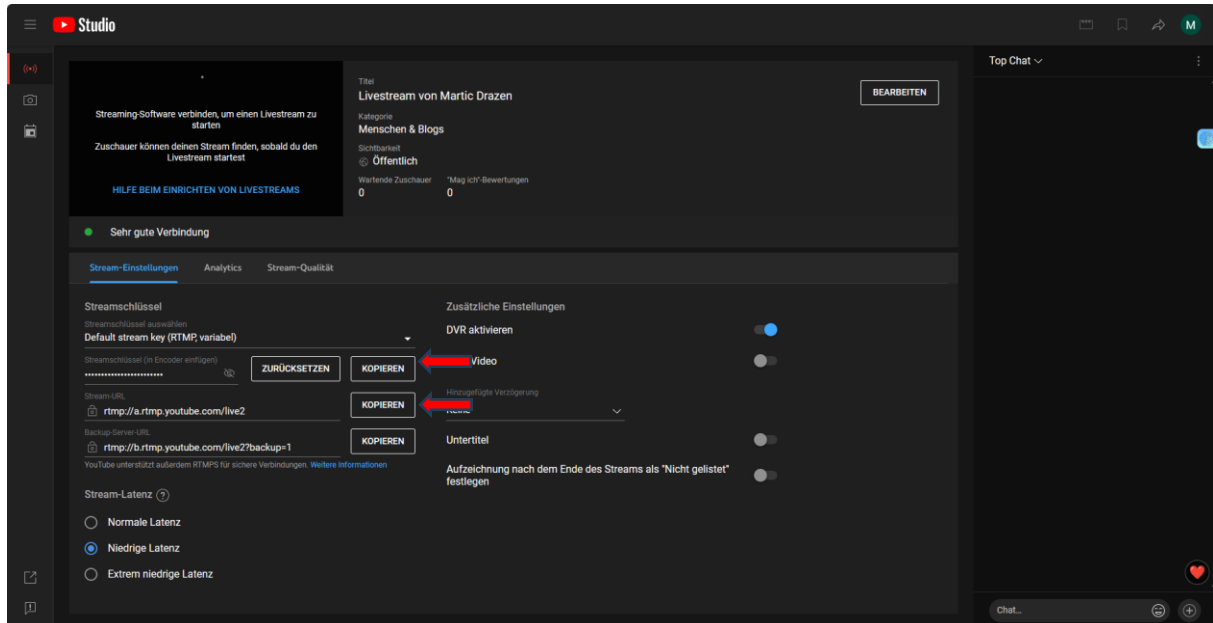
Studio

M

Streaming-Software verbinden, um einen Livestream zu starten

Zuschauer können deinen Stream finden, sobald du den Livestream startest

HILFE BEIM EINRICHTEN VON LIVESTREAMS

Titel
Livestream von Martic Drazen

Kategorie
Menschen & Blogs

Sichtbarkeit
Öffentlich

Wartende Zuschauer
0

"Mag ich"-Bewertungen
0

BEARBEITEN

Top Chat

Sehr gute Verbindung

Stream-Einstellungen   Analytics   Stream-Qualität

Streamschlüssel

Streamschlüssel auswählen
Default stream key (RTMP, variabel)

Streamschlüssel (in Encoder einfügen)
························

ZURÜCKSETZEN   KOPIEREN

Stream-URL
rtmp://a.rtmp.youtube.com/live2

KOPIEREN

Backup-Server-URL
rtmp://b.rtmp.youtube.com/live2?backup=1

KOPIEREN

YouTube unterstützt außerdem RTMPS für sichere Verbindungen. Weitere Informationen

Stream-Latenz

Normale Latenz

Niedrige Latenz

Extrem niedrige Latenz

Zusätzliche Einstellungen

DVR aktivieren

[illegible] Video

Hinzugefügte Verzögerung
Keine

Untertitel

Aufzeichnung nach dem Ende des Streams als "Nicht gelistet" festlegen

Chat...